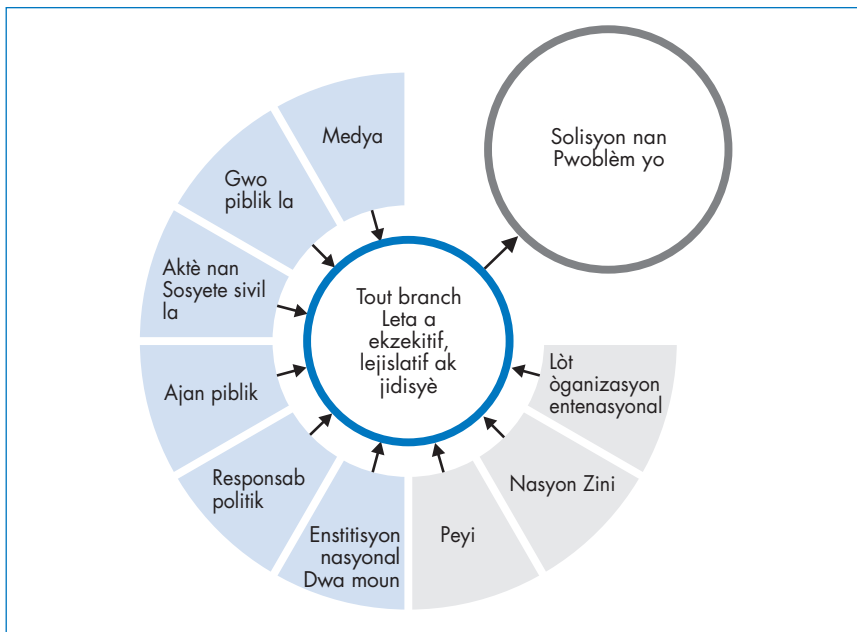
Medya

Gwo piblik la

Aktè nan Sosyete sivil la

Ajan piblik

Responsab politik

Enstitisyon nasyonal Dwa moun

Peyi

Nasyon Zini

Lòt òganizasyon entenasyonal

Tout branch Leta a ekzekitif, lejislatif ak jidisyè

Solisyon nan Pwoblèm yo